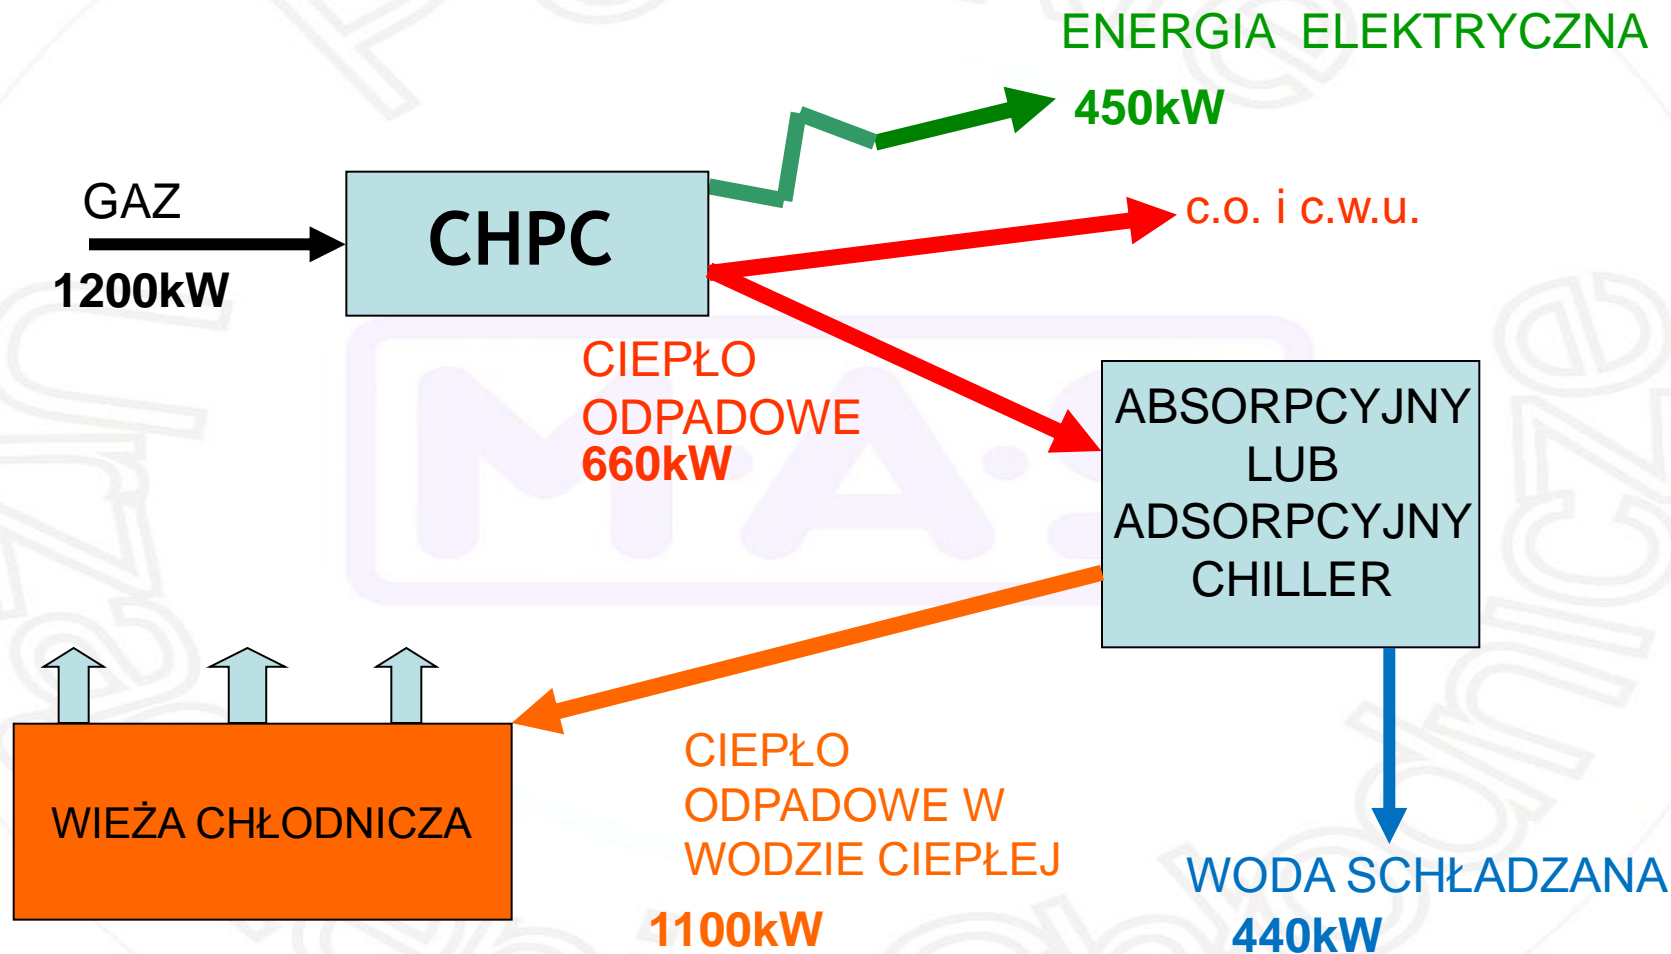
ENERGIA ELEKTRYCZNA
450kW

GAZ
1200kW

CHPC

c.o. i c.w.u.

CIEPŁO
ODPADOWE
660kW

ABSORPCYJNY
LUB
ADSORPCYJNY
CHILLER

WIEŻA CHŁODNICZA

CIEPŁO
ODPADOWE W
WODZIE CIEPŁEJ
1100kW

WODA SCHŁADZANA
440kW